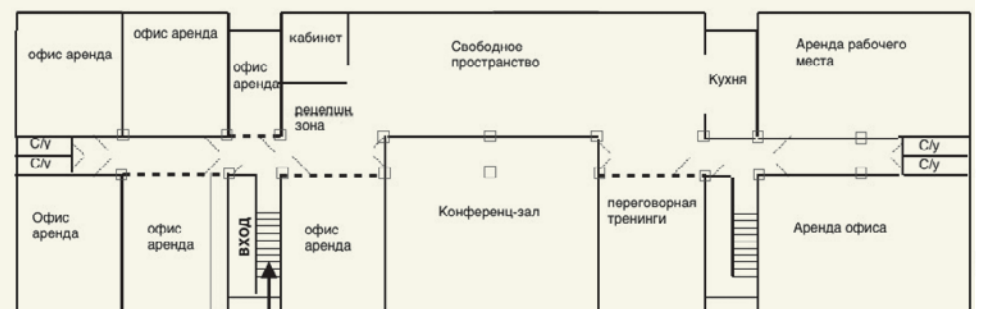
офис аренда
офис аренда
офис аренда
кабинет
Свободное пространство
Кухня
Аренда рабочего места
ресепшн зона
С/у
С/у
С/у
С/у
Офис аренда
офис аренда
ВХОД
офис аренда
Конференц-зал
переговорная тренинги
Аренда офиса